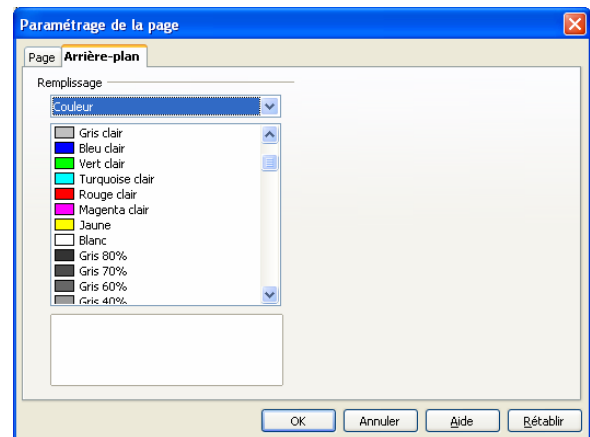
Paramétrage de la page

Page
Arrière-plan

Remplissage

Couleur

Gris clair
Bleu clair
Vert clair
Turquoise clair
Rouge clair
Magenta clair
Jaune
Blanc
Gris 80%
Gris 70%
Gris 60%
Gris 40%

OK
Annuler
Aide
Rétablir